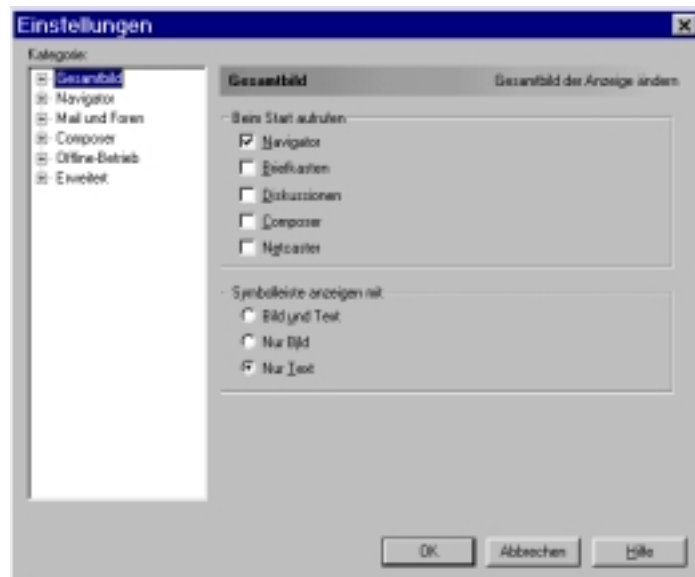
Einstellungen

Kategorie:

Gesamtbild
Navigator
Mail und Foren
Composer
Offline-Betrieb
Erweitert

Gesamtbild

Gesamtbild der Anzeige ändern

Beim Start aufrufen

Navigator
Briefkasten
Diskussionen
Composer
Netcaster

Symbolleiste anzeigen mit

Bild und Text
Nur Bild
Nur Text

OK
Abbrechen
Hilfe